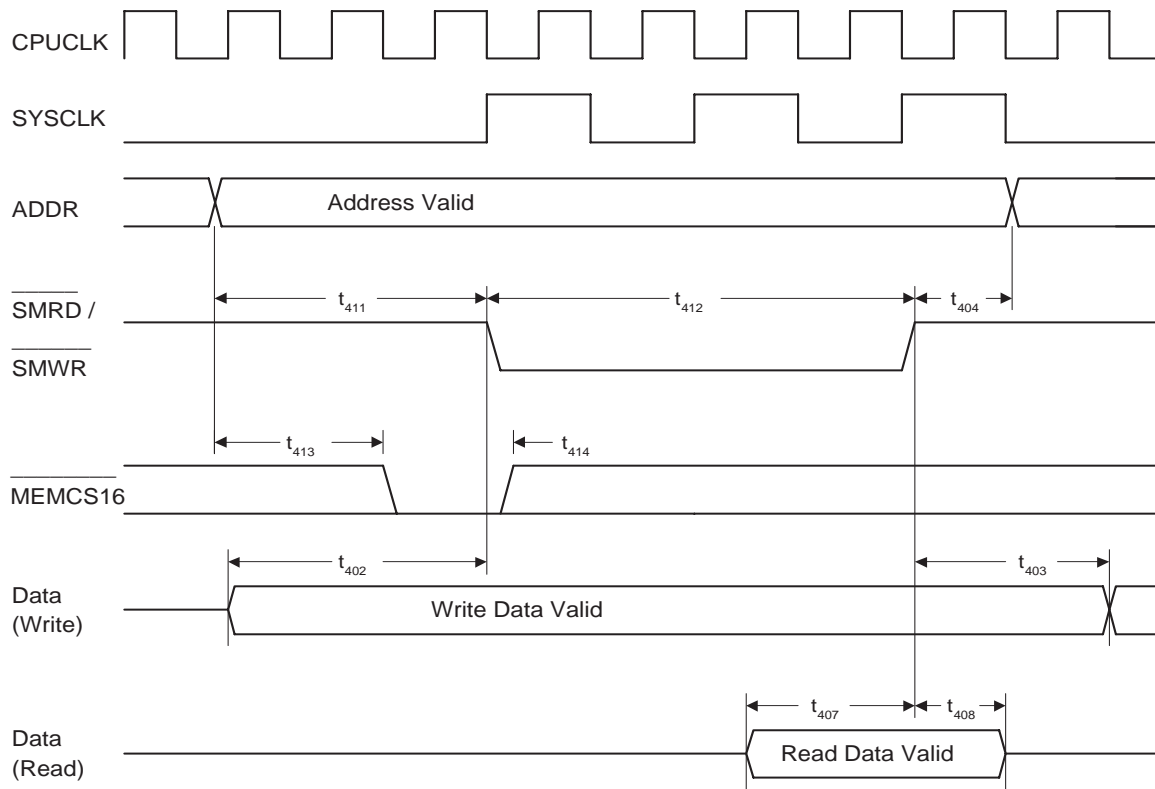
CPUCLK

SYSCLK

ADDR

Address Valid

$\overline{\text{SMRD}}$ /

$\overline{\text{SMWR}}$

$t_{411}$

$t_{412}$

$t_{404}$

$t_{413}$

$t_{414}$

$\overline{\text{MEMCS16}}$

$t_{402}$

$t_{403}$

Data (Write)

Write Data Valid

$t_{407}$

$t_{408}$

Data (Read)

Read Data Valid